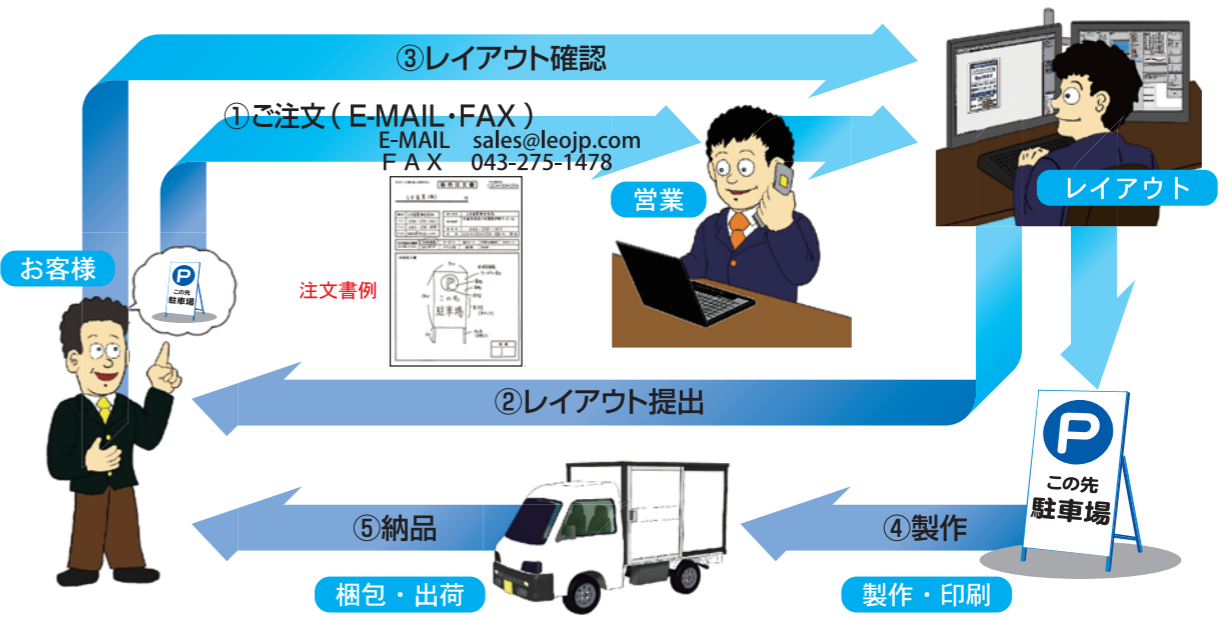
③レイアウト確認

①ご注文（E-MAIL・FAX）
E-MAIL　sales@leojp.com
ＦＡＸ　043-275-1478

営業

レイアウト

お客様

P
この先
駐車場

注文書例

②レイアウト提出

P
この先
駐車場

⑤納品

④製作

梱包・出荷

製作・印刷